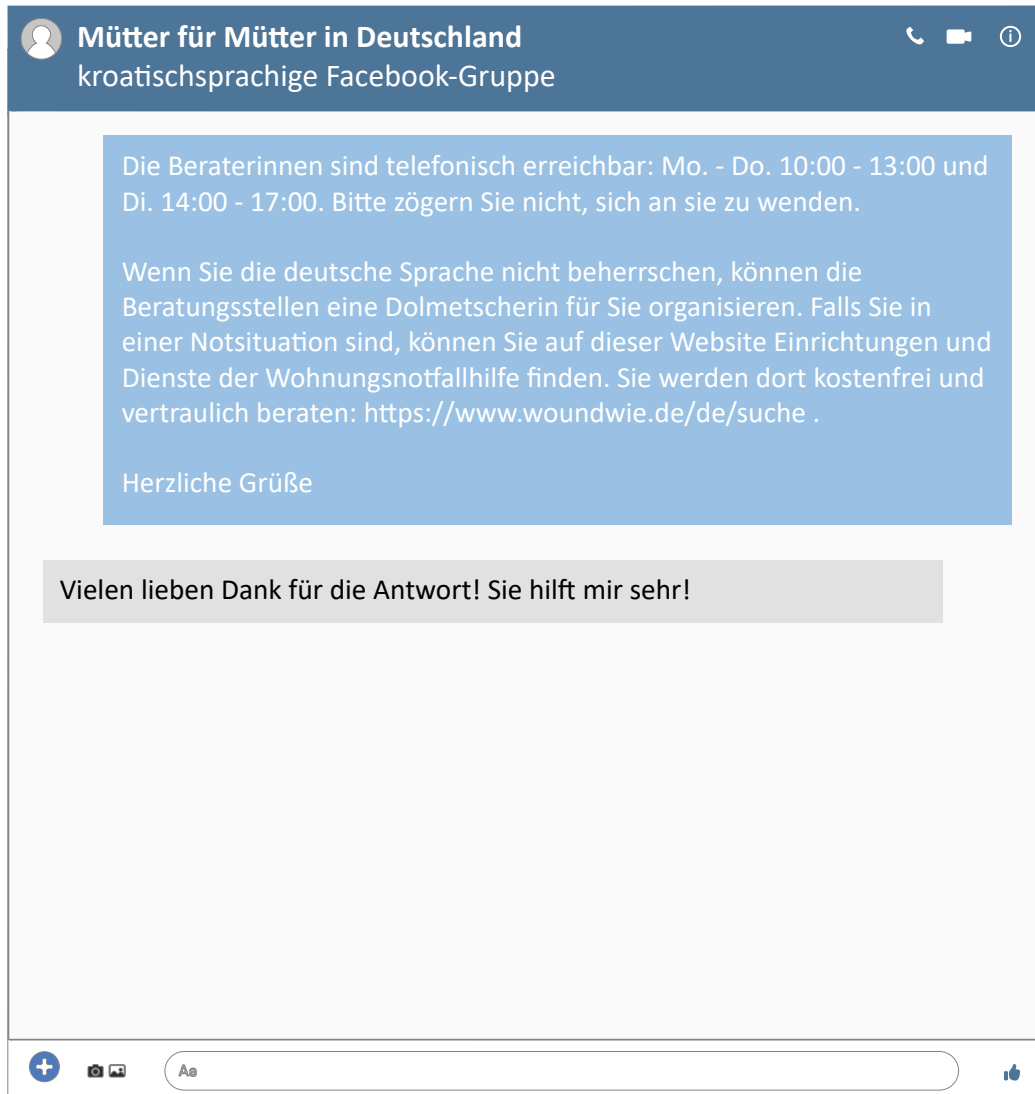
Mütter für Mütter in Deutschland
kroatischsprachige Facebook-Gruppe

Die Beraterinnen sind telefonisch erreichbar: Mo. - Do. 10:00 - 13:00 und Di. 14:00 - 17:00. Bitte zögern Sie nicht, sich an sie zu wenden.

Wenn Sie die deutsche Sprache nicht beherrschen, können die Beratungsstellen eine Dolmetscherin für Sie organisieren. Falls Sie in einer Notsituation sind, können Sie auf dieser Website Einrichtungen und Dienste der Wohnungsnotfallhilfe finden. Sie werden dort kostenfrei und vertraulich beraten: https://www.woundwie.de/de/suche .

Herzliche Grüße

Vielen lieben Dank für die Antwort! Sie hilft mir sehr!

Aa